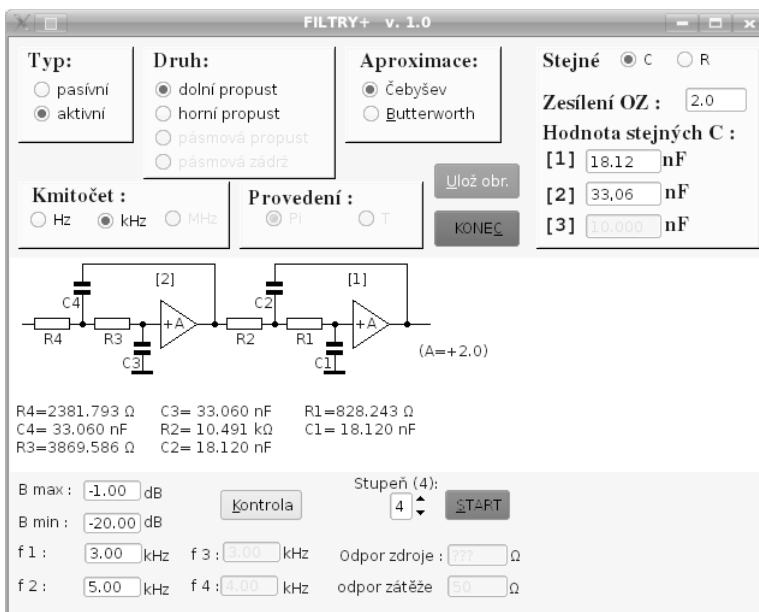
FILTRY+ v. 1.0

Typ:
pasívní
aktivní

Druh:
dolní propust
horní propust
pásmová propust
pásmová zádrž

Aproximace:
Čebyšev
Butterworth

Stejné C R
Zesílení OZ : 2.0
Hodnota stejných C :
[1] 18.12 nF
[2] 33,06 nF
[3] 10.000 nF

Ulož obr.
KONEC

Kmitočet :
Hz kHz MHz

Provedení :
Pi T

[2] [1]
C4 C2
R4 R3 +A R2 R1 +A
C3 C1
(A=+2.0)

R4=2381.793 Ω C3= 33.060 nF R1=828.243 Ω
C4= 33.060 nF R2= 10.491 kΩ C1= 18.120 nF
R3=3869.586 Ω C2= 18.120 nF

B max : -1.00 dB
B min : -20.00 dB
Kontrola
Stupeň (4):
4
START
f 1 : 3.00 kHz f 3 : 3.00 kHz Odpor zdroje : ??? Ω
f 2 : 5.00 kHz f 4 : 4.00 kHz odpor zátěže 50 Ω